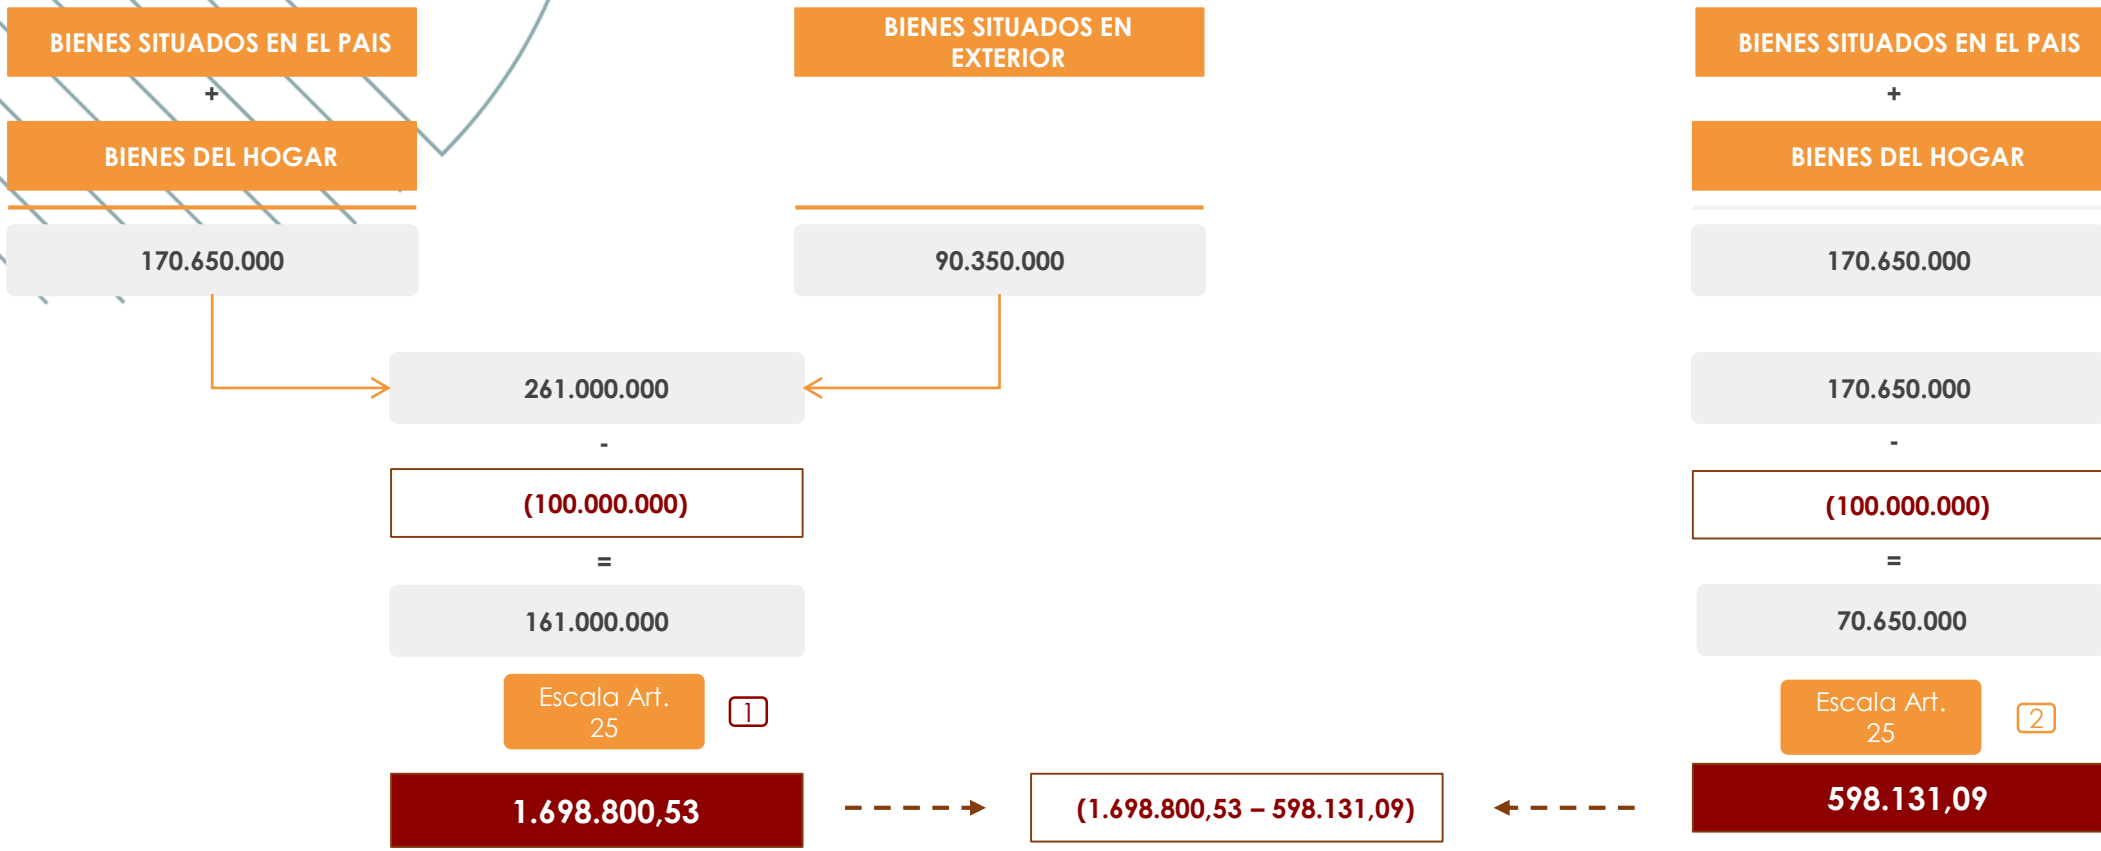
BIENES SITUADOS EN EL PAIS

+

BIENES DEL HOGAR

170.650.000

BIENES SITUADOS EN EXTERIOR

90.350.000

BIENES SITUADOS EN EL PAIS

+

BIENES DEL HOGAR

170.650.000

261.000.000

-

(100.000.000)

=

161.000.000

Escala Art. 25

1

1.698.800,53

170.650.000

-

(100.000.000)

=

70.650.000

Escala Art. 25

2

598.131,09

(1.698.800,53 – 598.131,09)